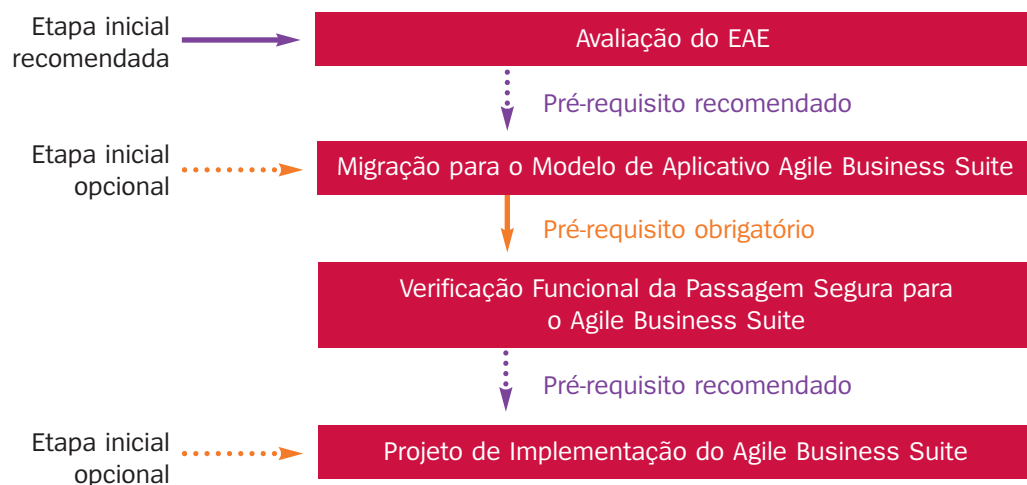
Etapa inicial recomendada

Avaliação do EAE

Pré-requisito recomendado

Etapa inicial opcional

Migração para o Modelo de Aplicativo Agile Business Suite

Pré-requisito obrigatório

Verificação Funcional da Passagem Segura para o Agile Business Suite

Pré-requisito recomendado

Etapa inicial opcional

Projeto de Implementação do Agile Business Suite